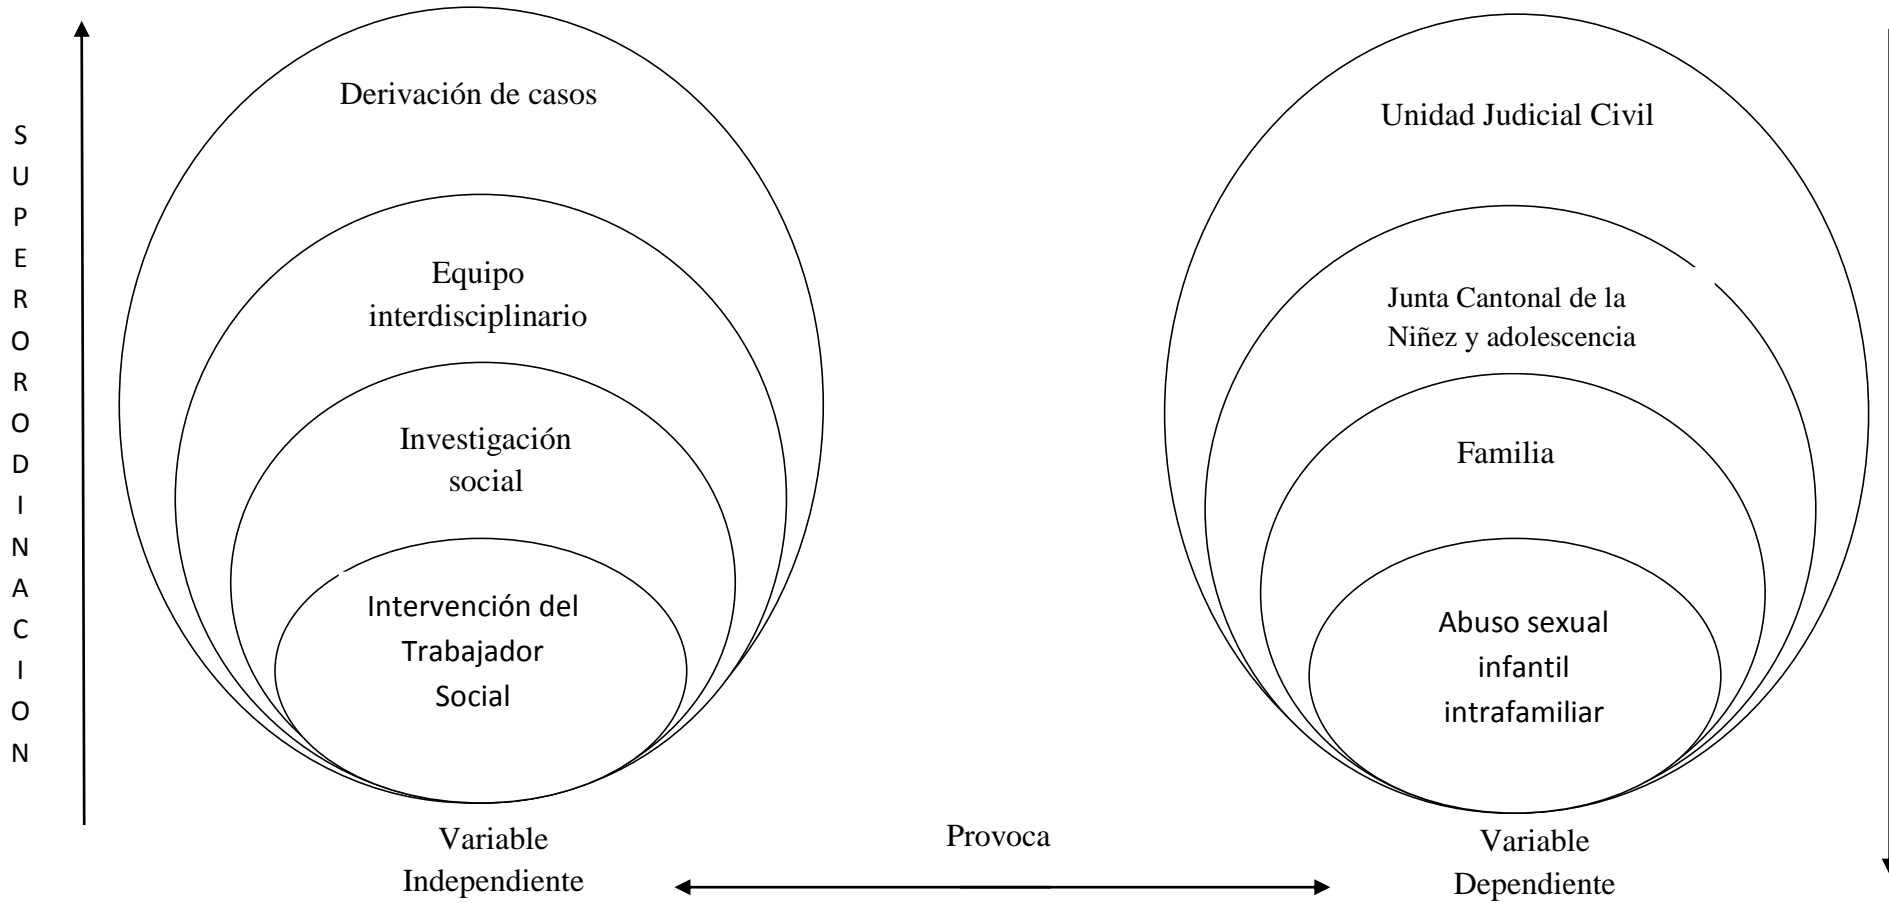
S
U
P
E
R
O
R
D
I
N
A
C
I
O
N

Derivación de casos

Equipo interdisciplinario

Investigación social

Intervención del Trabajador Social

Variable Independiente

Provoca

Unidad Judicial Civil

Junta Cantonal de la Niñez y adolescencia

Familia

Abuso sexual infantil intrafamiliar

Variable Dependiente